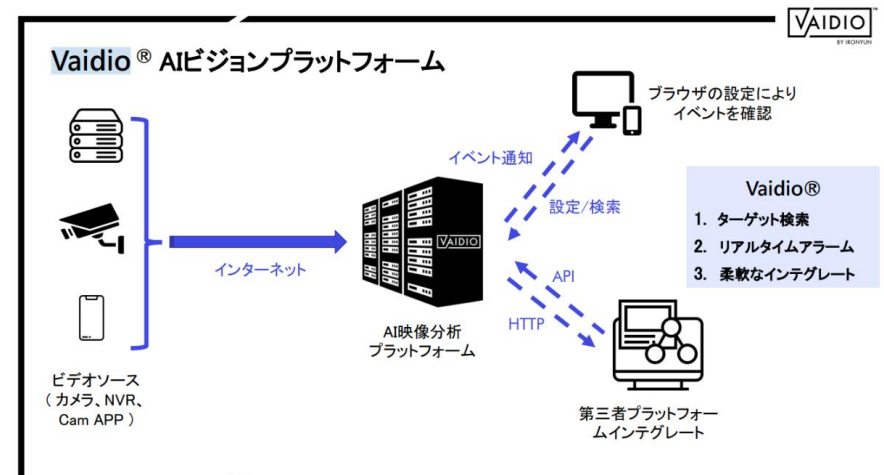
VAIDIO
BY IRONYUN

Vaidio ® AIビジョンプラットフォーム

ブラウザの設定により
イベントを確認

イベント通知

設定/検索

Vaidio®
1. ターゲット検索
2. リアルタイムアラーム
3. 柔軟なインテグレート

インターネット

VAIDIO

API

HTTP

AI映像分析
プラットフォーム

ビデオソース
（カメラ、NVR、
Cam APP）

第三者プラットフォームインテグレート